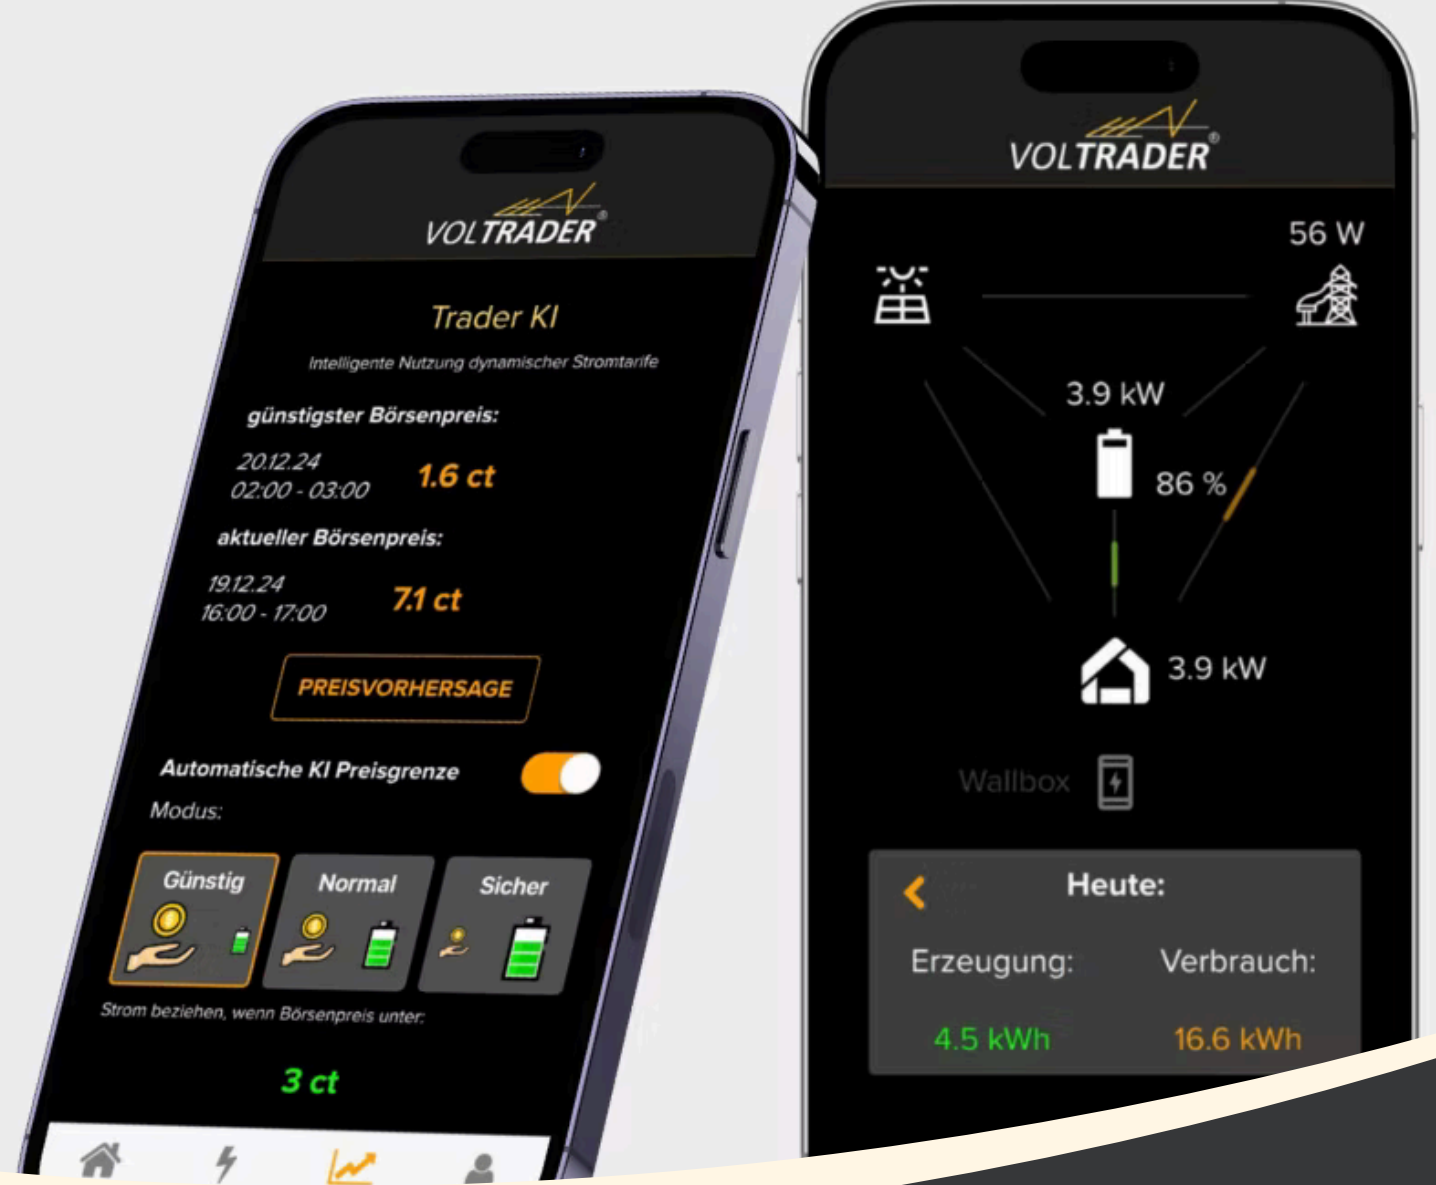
VOLTRADER®

Trader KI

Intelligente Nutzung dynamischer Stromtarife

günstigster Börsenpreis:

20.12.24
02:00 - 03:00
1.6 ct

aktueller Börsenpreis:

19.12.24
16:00 - 17:00
7.1 ct

PREISVORHERSAGE

Automatische KI Preisgrenze

Modus:

Günstig

Normal

Sicher

Strom beziehen, wenn Börsenpreis unter:

3 ct

VOLTRADER®

56 W

3.9 kW

86 %

3.9 kW

Wallbox

Heute:

Erzeugung:

Verbrauch:

4.5 kWh

16.6 kWh